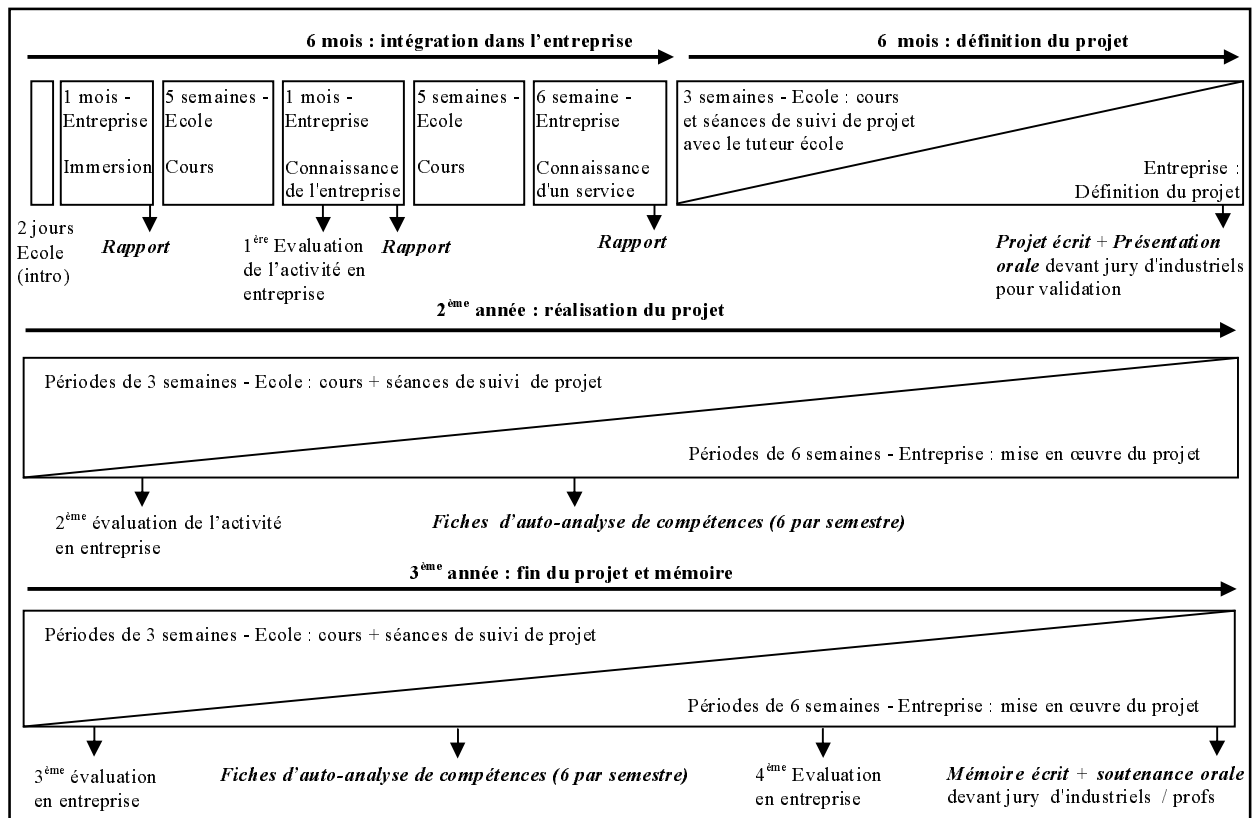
6 mois : intégration dans l'entreprise

6 mois : définition du projet

1 mois - Entreprise

Immersion

5 semaines - Ecole

Cours

1 mois - Entreprise

Connaissance de l'entreprise

5 semaines - Ecole

Cours

6 semaine - Entreprise

Connaissance d'un service

3 semaines - Ecole : cours et séances de suivi de projet avec le tuteur école

Entreprise : Définition du projet

2 jours Ecole (intro)

Rapport

$1^{ère}$ Evaluation de l'activité en entreprise

Rapport

Rapport

Projet écrit + Présentation orale devant jury d'industriels pour validation

$2^{ème}$ année : réalisation du projet

Périodes de 3 semaines - Ecole : cours + séances de suivi de projet

Périodes de 6 semaines - Entreprise : mise en œuvre du projet

$2^{ème}$ évaluation de l'activité en entreprise

Fiches d'auto-analyse de compétences (6 par semestre)

$3^{ème}$ année : fin du projet et mémoire

Périodes de 3 semaines - Ecole : cours + séances de suivi de projet

Périodes de 6 semaines - Entreprise : mise en œuvre du projet

$3^{ème}$ évaluation en entreprise

Fiches d'auto-analyse de compétences (6 par semestre)

$4^{ème}$ Evaluation en entreprise

Mémoire écrit + soutenance orale devant jury d'industriels / profs